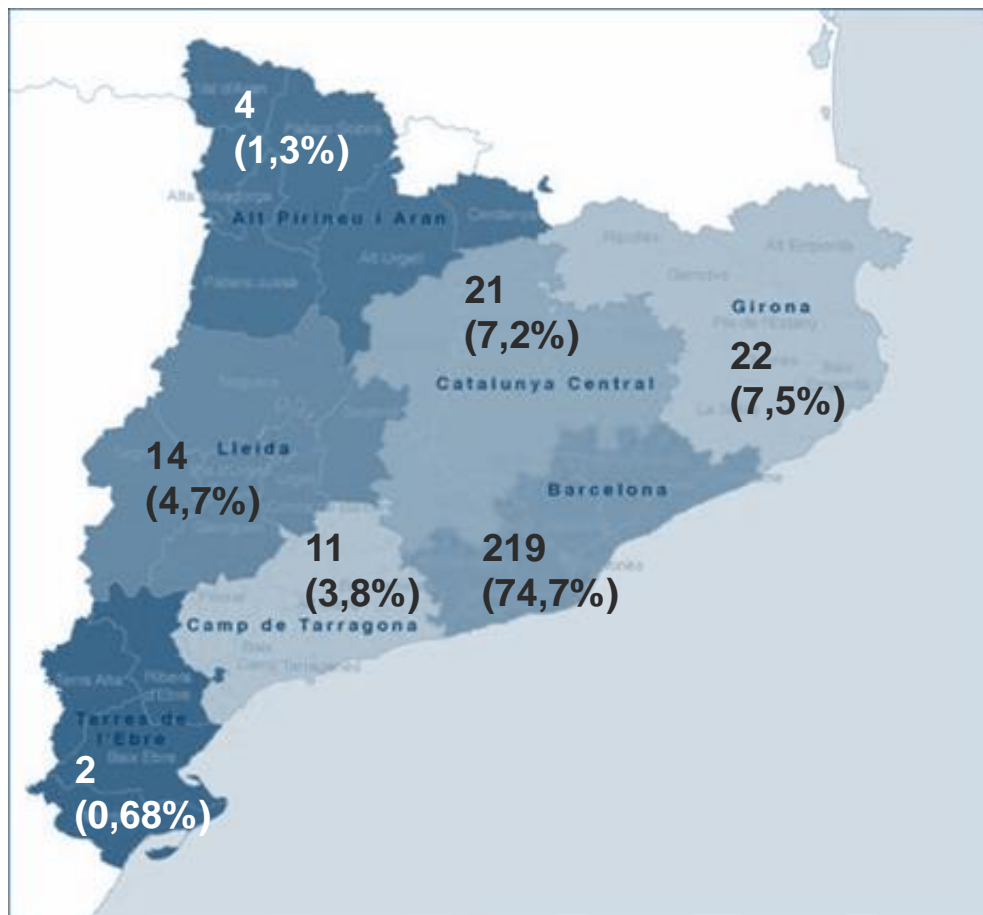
4
(1,3%)

Alt Pirineu i Aran

Alt Urgell

Pallars Jussà

21
(7,2%)

Catalunya Central

Girona

22
(7,5%)

Alt Empordà

Garrotxa

Ripollès

14
(4,7%)

Lleida

Barcelona

11
(3,8%)

219
(74,7%)

Camp de Tarragona

Terra Alta

Ribera d'Ebre

Terres de l'Ebre

Baix Ebre

2
(0,68%)